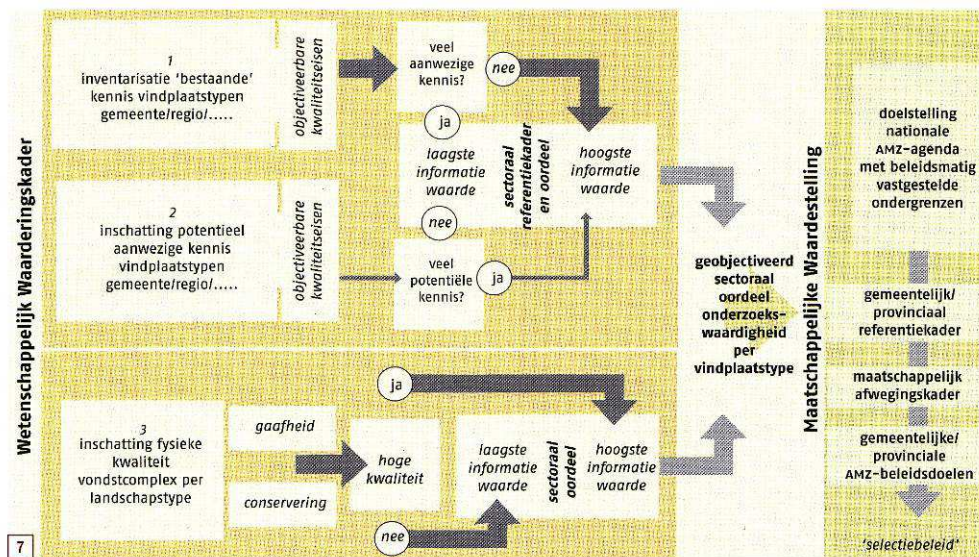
Wetenschappelijk Waarderingskader

1
inventarisatie 'bestaande' kennis vindplaatstypen gemeente/regio/.....

objectiveerbare kwaliteitseisen

veel aanwezige kennis?

nee

ja

laagste informatie waarde

sectoraal referentiekader en oordeel

hoogste informatie waarde

nee

2
inschatting potentieel aanwezige kennis vindplaatstypen gemeente/regio/.....

objectiveerbare kwaliteitseisen

veel potentiële kennis?

ja

geobjectiveerd sectoraal oordeel onderzoeks-waardigheid per vindplaatstype

ja

3
inschatting fysieke kwaliteit vondstcomplex per landschapstype

gaafheid

conservering

hoge kwaliteit

laagste informatie waarde

sectoraal oordeel

hoogste informatie waarde

nee

Maatschappelijke Waardestelling

doelstelling nationale AMZ-agenda met beleidsmatig vastgestelde ondergrenzen

gemeentelijk/ provinciaal referentiekader

maatschappelijk afwegingskader

gemeentelijke/ provinciale AMZ-beleidsdoelen

'selectiebeleid'

7